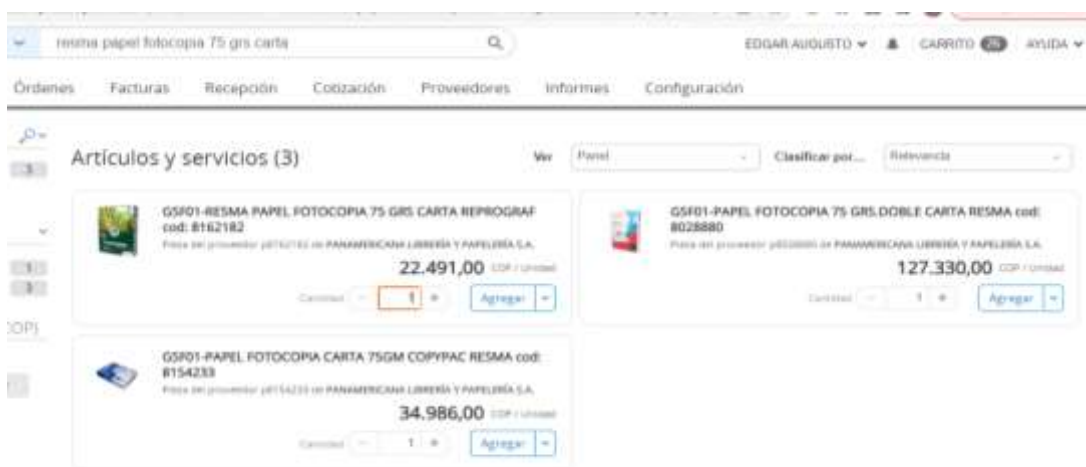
resma papel fotocopia 75 grs carta

EDGAR AUGUSTO ▾ CARRITO 26 AYUDA ▾

Órdenes Facturas Recepción Cotización Proveedores Informes Configuración

3

Artículos y servicios (3)

Ver Panel

Clasificar por... Relevancia

GSF01-RESMA PAPEL FOTOCOPIA 75 GRS CARTA REPROGRAF cod: 8162182

Pieza del proveedor p8162182 de PANAMERICANA LIBRERÍA Y PAPELERÍA S.A.

22.491,00 COP / Unidad

Cantidad − 1 +

Agregar

GSF01-PAPEL FOTOCOPIA 75 GRS.DOBLE CARTA RESMA cod: 8028880

Pieza del proveedor p8028880 de PANAMERICANA LIBRERÍA Y PAPELERÍA S.A.

127.330,00 COP / Unidad

Cantidad − 1 +

Agregar

1
3

OP)

GSF01-PAPEL FOTOCOPIA CARTA 75GM COPYPAC RESMA cod: 8154233

Pieza del proveedor p8154233 de PANAMERICANA LIBRERÍA Y PAPELERÍA S.A.

34.986,00 COP / Unidad

Cantidad − 1 +

Agregar